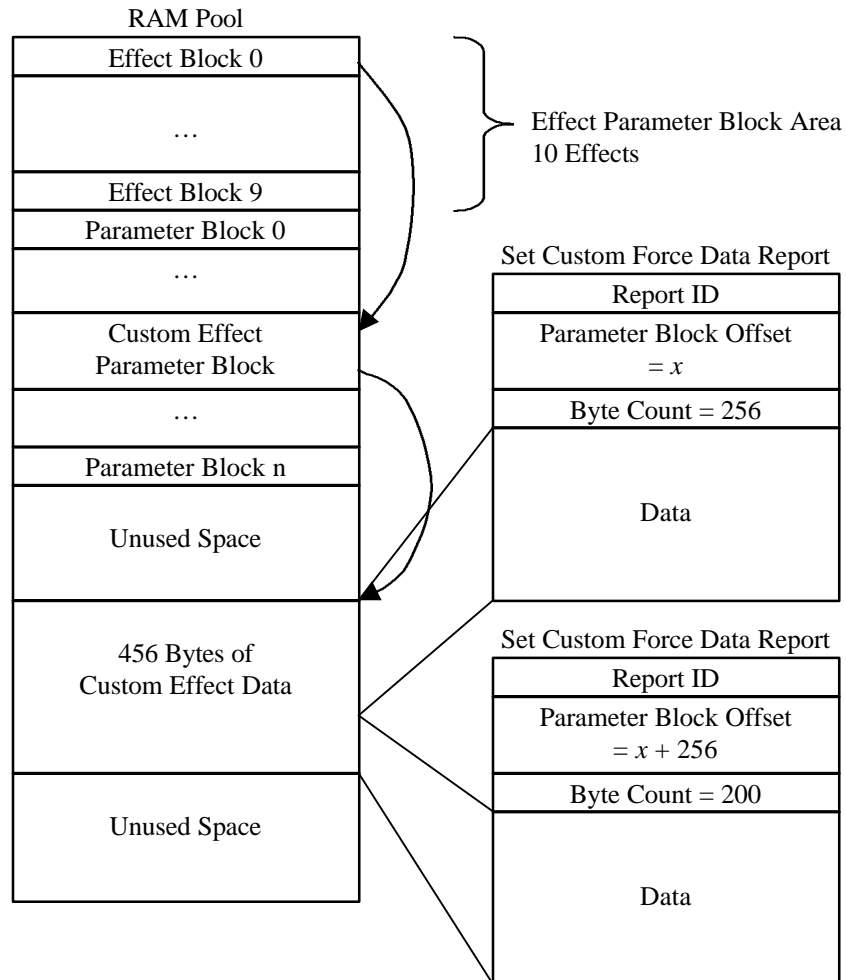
RAM Pool

Effect Block 0

…

Effect Block 9

Parameter Block 0

…

Custom Effect Parameter Block

…

Parameter Block n

Unused Space

456 Bytes of Custom Effect Data

Unused Space

Effect Parameter Block Area
10 Effects

Set Custom Force Data Report

Report ID

Parameter Block Offset $= x$

Byte Count = 256

Data

Set Custom Force Data Report

Report ID

Parameter Block Offset $= x + 256$

Byte Count = 200

Data